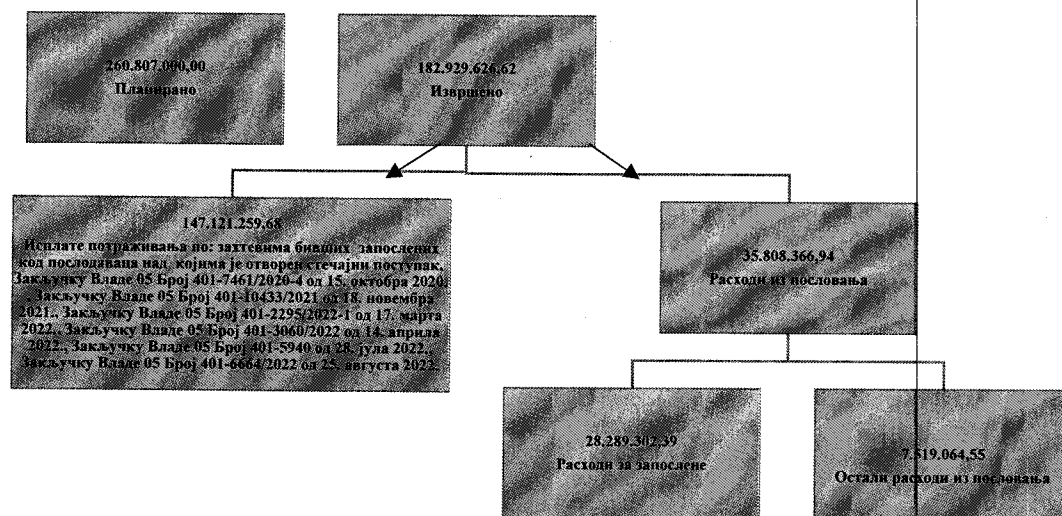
260.807.000,00
Планирано

182.929.626,62
Извршено

147.121.259,68
Исплате потраживања по: захтевима бивших запослених код послодаваца над којима је отворен стечајни поступак, Закључку Владе 05 Број 401-7461/2020-4 од 15. октобра 2020., Закључку Владе 05 Број 401-10433/2021 од 18. новембра 2021., Закључку Владе 05 Број 401-2295/2022-1 од 17. марта 2022., Закључку Владе 05 Број 401-3060/2022 од 14. априла 2022., Закључку Владе 05 Број 401-5940 од 28. јула 2022., Закључку Владе 05 Број 401-6664/2022 од 25. августа 2022.

35.808.366,94
Расходи из пословања

28.289.302,39
Расходи за запослене

7.519.064,55
Остали расходи из пословања